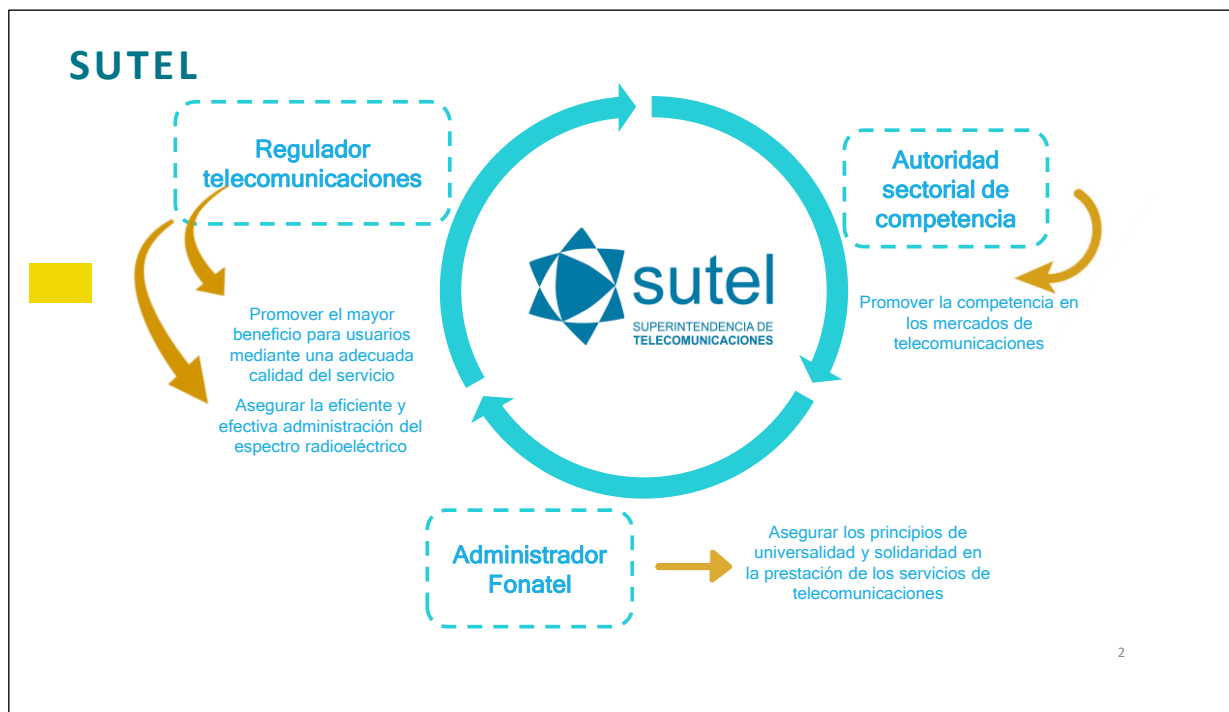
SUTEL

Regulador telecomunicaciones

Promover el mayor beneficio para usuarios mediante una adecuada calidad del servicio

Asegurar la eficiente y efectiva administración del espectro radioeléctrico

sutel
SUPERINTENDENCIA DE TELECOMUNICACIONES

Autoridad sectorial de competencia

Promover la competencia en los mercados de telecomunicaciones

Administrador Fonatel

Asegurar los principios de universalidad y solidaridad en la prestación de los servicios de telecomunicaciones

2